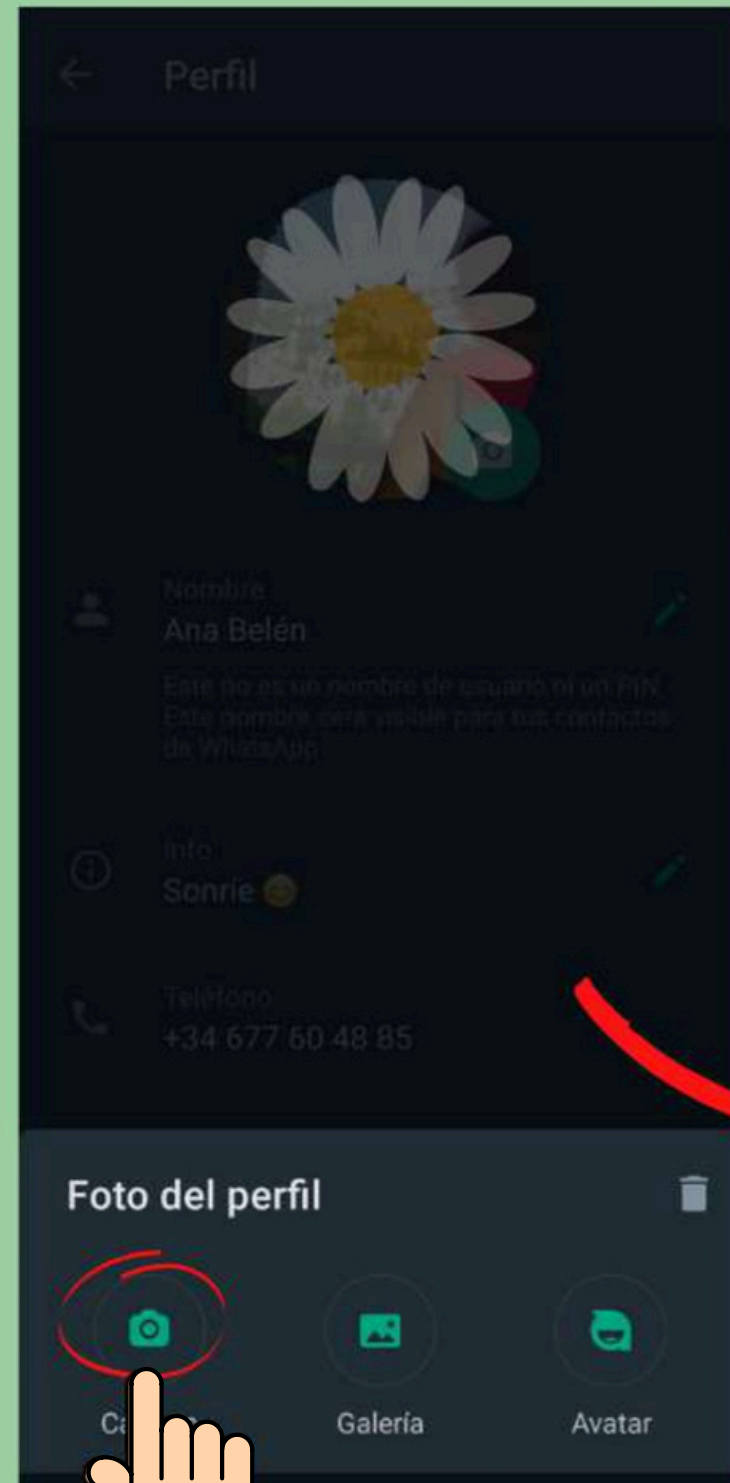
Perfil

Nombre
Ana Belén

Este no es un nombre de usuario ni un PIN. Este nombre será visible para tus contactos de WhatsApp.

Info
Sonríe

Teléfono
+34 677 60 48 85

Foto del perfil

Ca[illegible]

Galería

Avatar